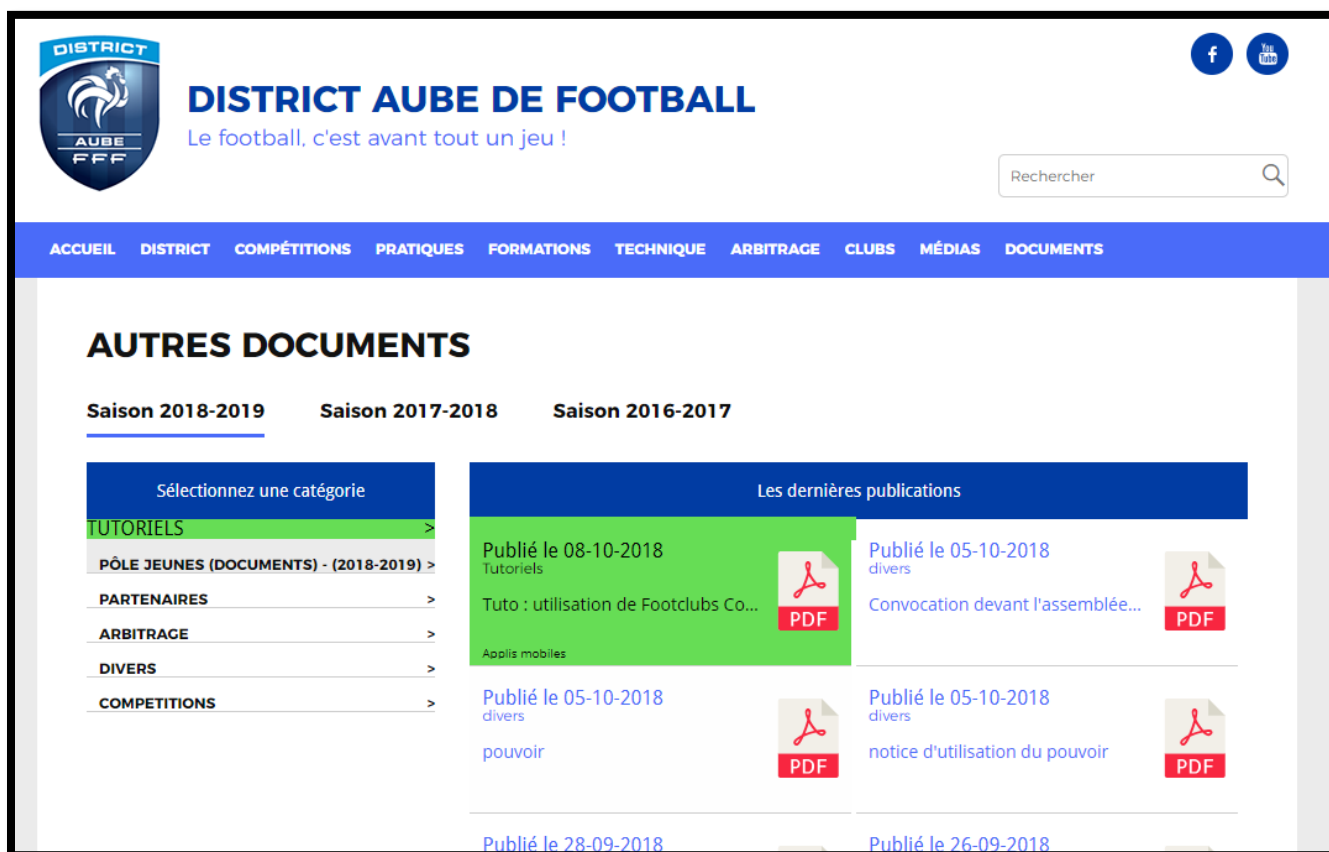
DISTRICT
AUBE
FFF

DISTRICT AUBE DE FOOTBALL
Le football, c'est avant tout un jeu !

You Tube

Rechercher

ACCUEIL DISTRICT COMPÉTITIONS PRATIQUES FORMATIONS TECHNIQUE ARBITRAGE CLUBS MÉDIAS DOCUMENTS

AUTRES DOCUMENTS

Saison 2018-2019 Saison 2017-2018 Saison 2016-2017

Sélectionnez une catégorie

TUTORIELS >
PÔLE JEUNES (DOCUMENTS) - (2018-2019) >
PARTENAIRES >
ARBITRAGE >
DIVERS >
COMPETITIONS >

Les dernières publications

Publié le 08-10-2018
Tutoriels
Tuto : utilisation de Footclubs Co...
Applis mobiles
PDF

Publié le 05-10-2018
divers
Convocation devant l'assemblée...
PDF

Publié le 05-10-2018
divers
pouvoir
PDF

Publié le 05-10-2018
divers
notice d'utilisation du pouvoir
PDF

Publié le 28-09-2018

Publié le 26-09-2018